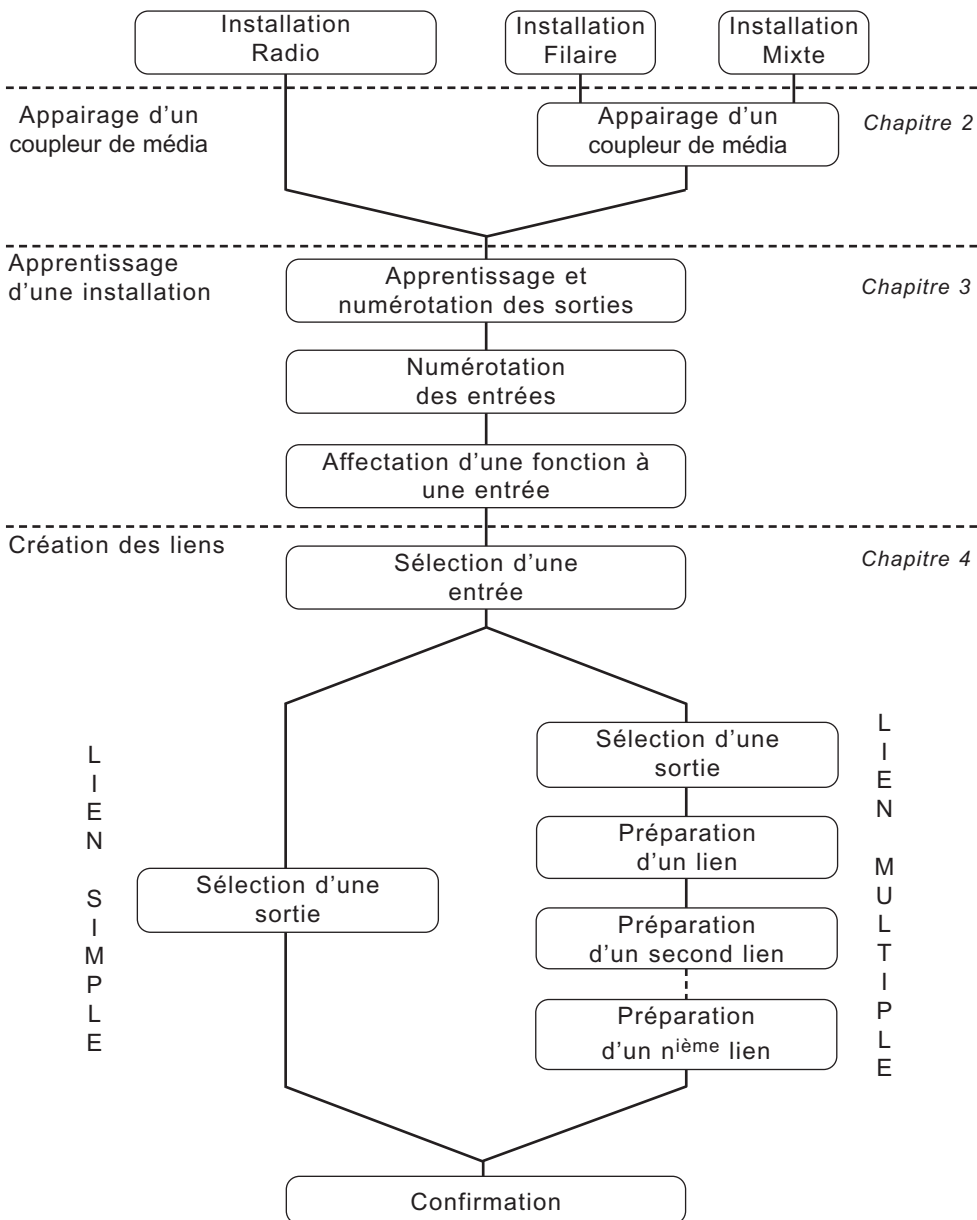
Installation Radio

Installation Filaire

Installation Mixte

Appairage d'un coupleur de média

Appairage d'un coupleur de média

Chapitre 2

Apprentissage d'une installation

Apprentissage et numérotation des sorties

Chapitre 3

Numérotation des entrées

Affectation d'une fonction à une entrée

Création des liens

Sélection d'une entrée

Chapitre 4

LIEN SIMPLE

Sélection d'une sortie

Sélection d'une sortie

Préparation d'un lien

Préparation d'un second lien

Préparation d'un n$^{ième}$ lien

LIEN MULTIPLE

Confirmation